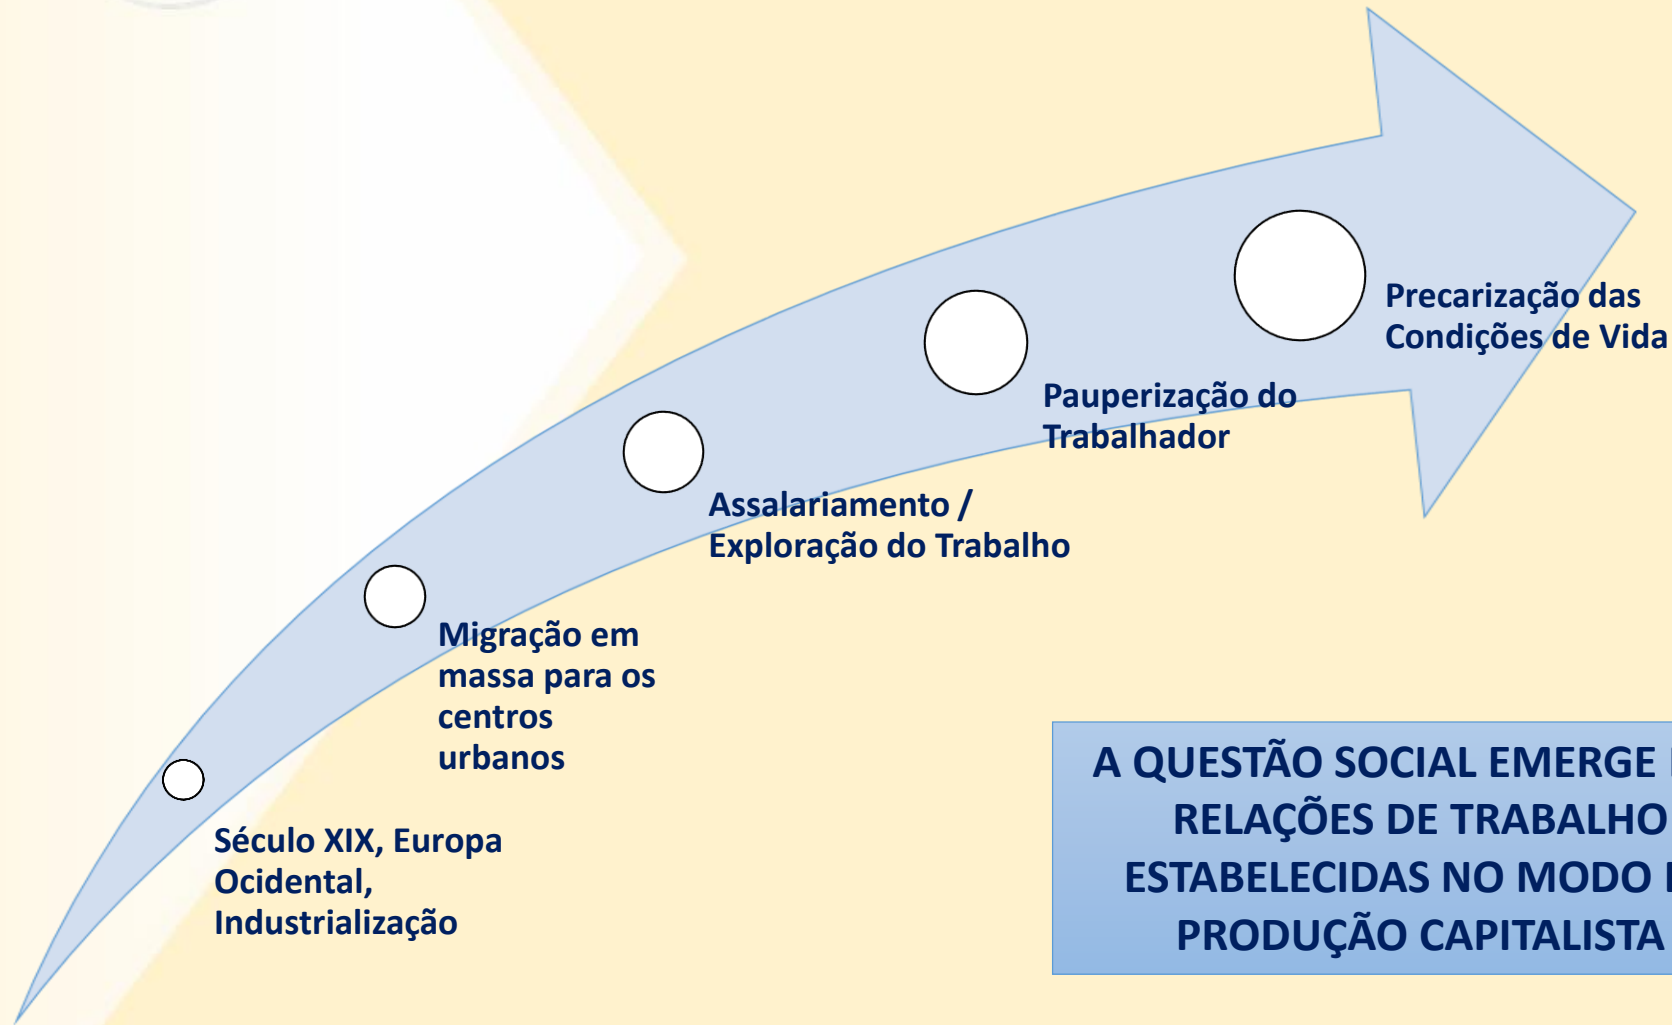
Século XIX, Europa Ocidental, Industrialização

Migração em massa para os centros urbanos

Assalariamento / Exploração do Trabalho

Pauperização do Trabalhador

Precarização das Condições de Vida

A QUESTÃO SOCIAL EMERGE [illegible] RELAÇÕES DE TRABALHO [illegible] ESTABELECIDAS NO MODO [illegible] PRODUÇÃO CAPITALISTA